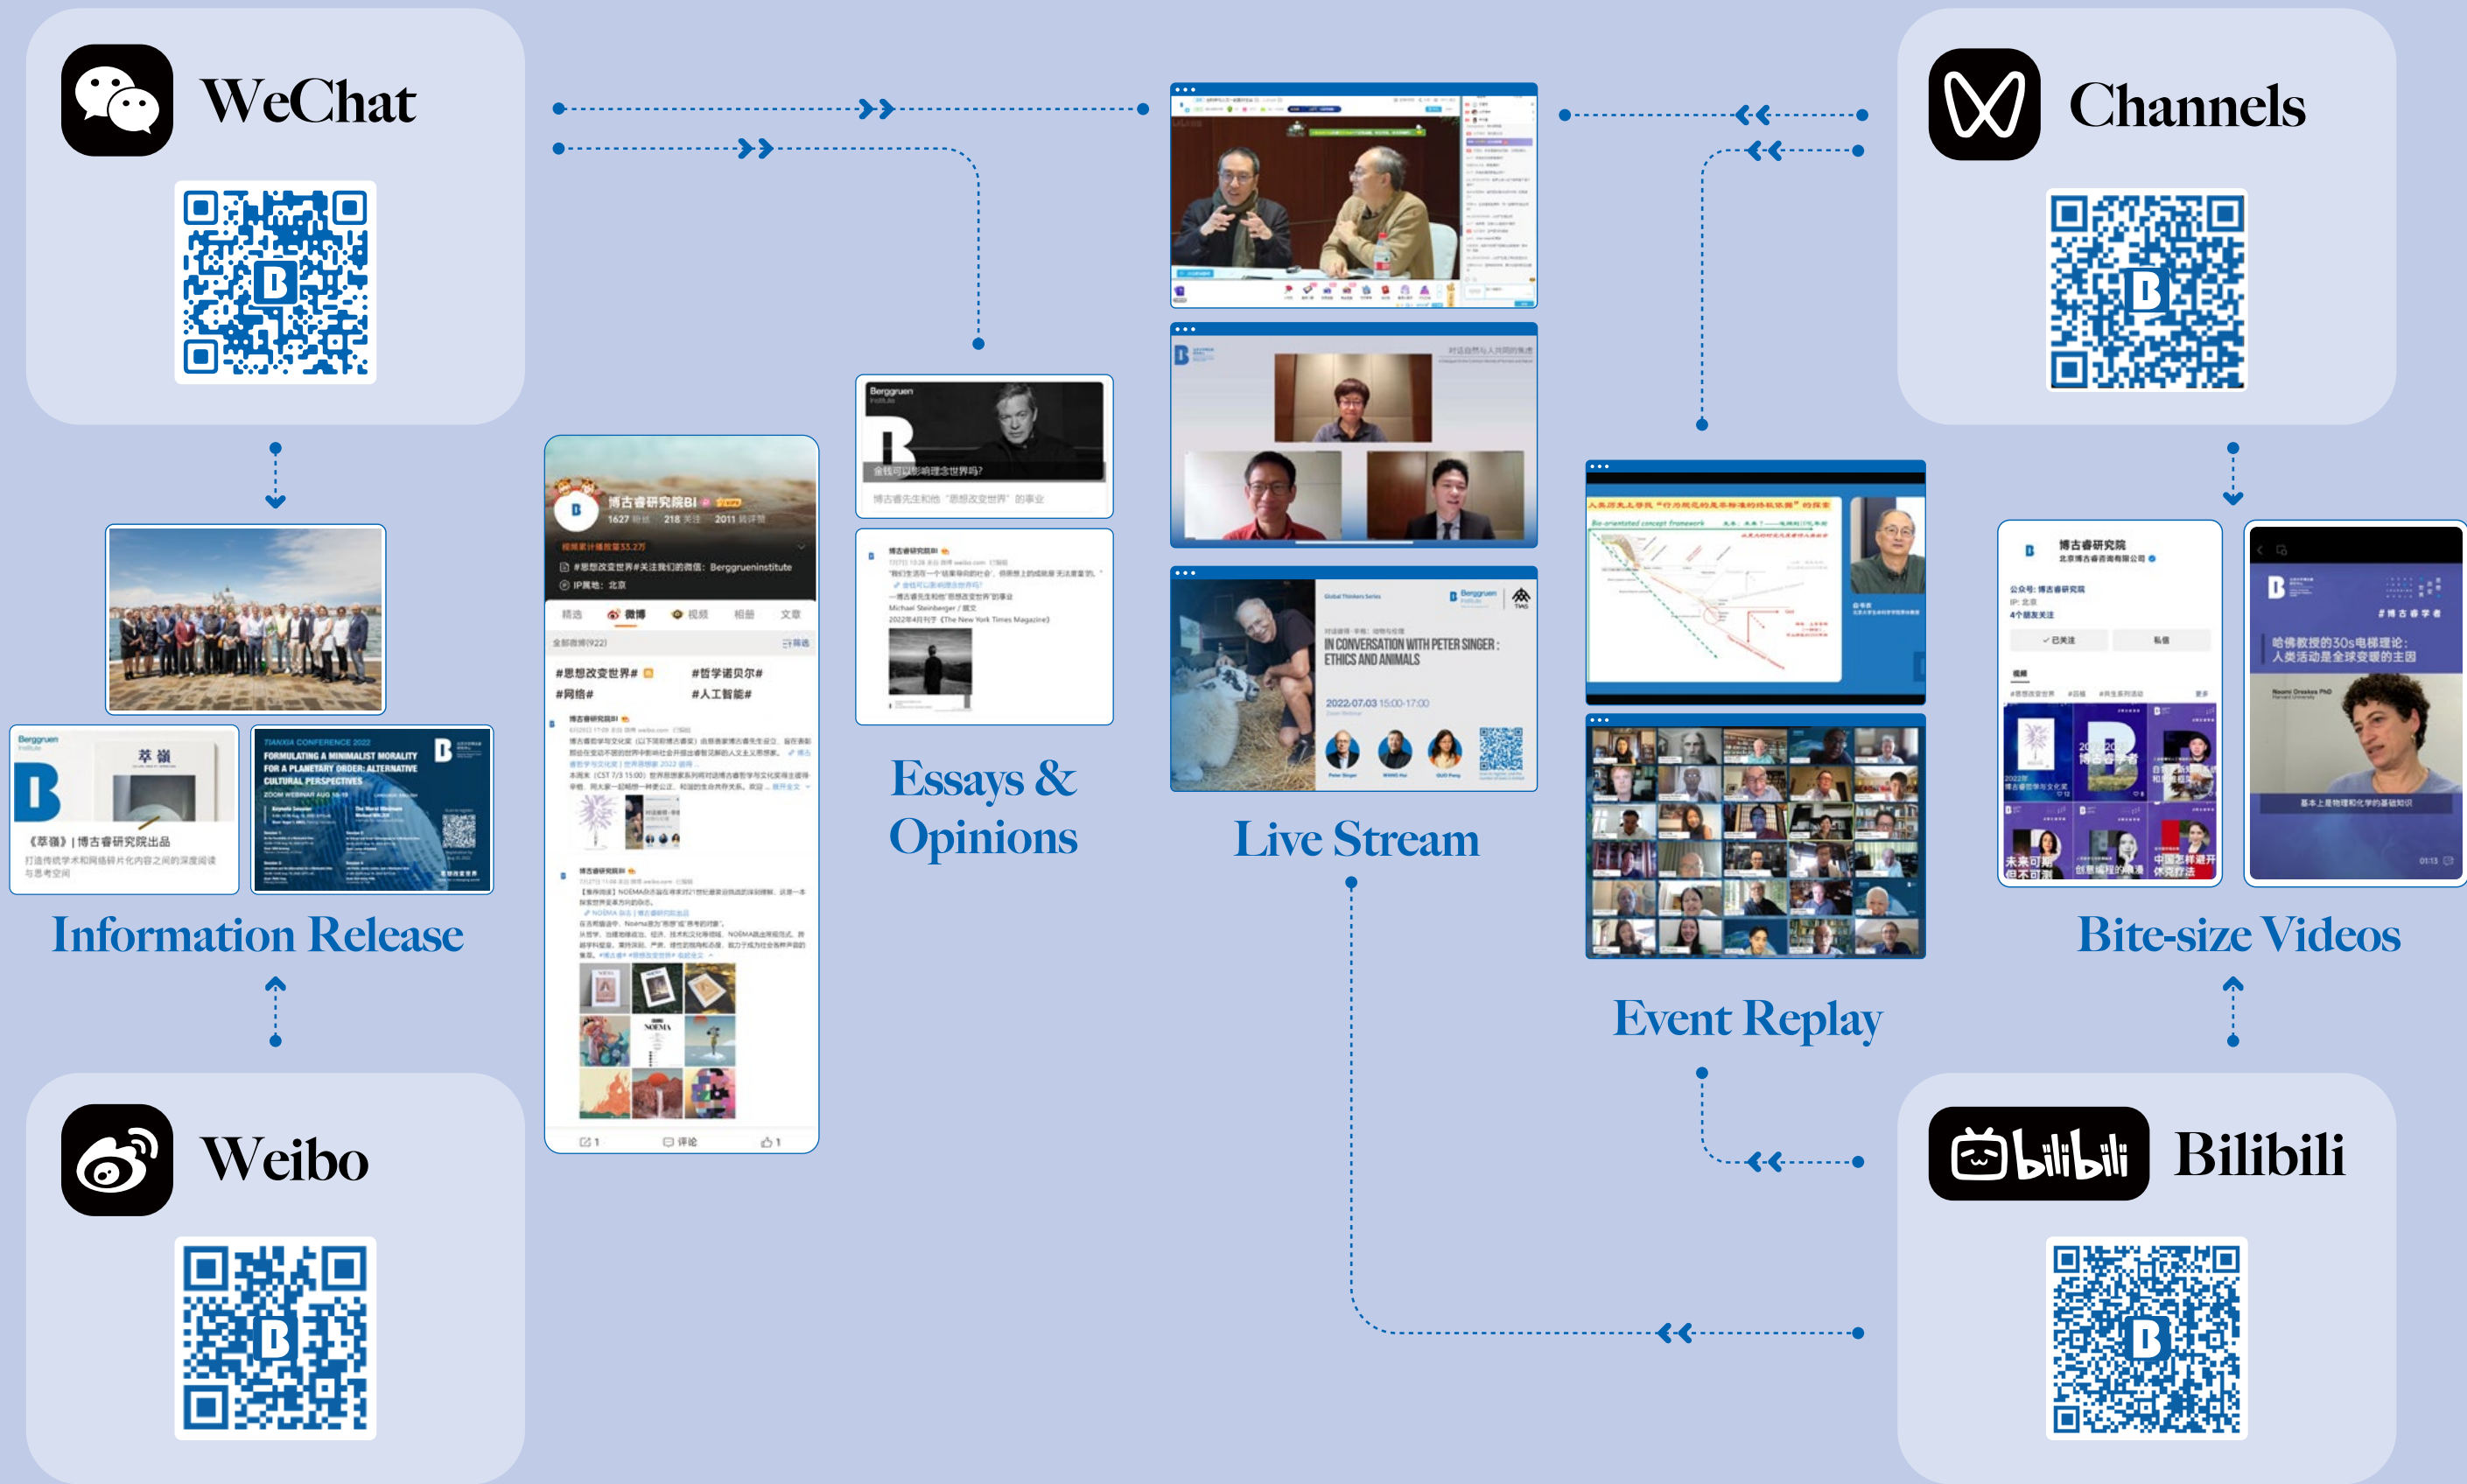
WeChat

Channels

Information Release

Essays & Opinions

Live Stream

Event Replay

Bite-size Videos

Weibo

Bilibili

博古睿研究院BI
1627 粉丝 218 关注 2011 转评赞
#思想改变世界#关注我们的微信：Berggrueninstitute
IP属地：北京
精选 微博 视频 相册 文章
#思想改变世界# #哲学诺贝尔# #网络# #人工智能#

Berggruen
金钱可以影响理念世界吗?
博古睿先生和他“思想改变世界”的事业

萃嶺
《萃嶺》| 博古睿研究院出品
打造传统学术和网络碎片化内容之间的深度阅读与思考空间

TIANXIA CONFERENCE 2022
FORMULATING A MINIMALIST MORALITY FOR A PLANETARY ORDER: ALTERNATIVE CULTURAL PERSPECTIVES

IN CONVERSATION WITH PETER SINGER: ETHICS AND ANIMALS
2022.07.03 15:00-17:00

博古睿研究院
公众号: 博古睿研究院
IP: 北京
已关注 私信

哈佛教授的30s电梯理论：人类活动是全球变暖的主因
基本上是物理和化学的基础知识

bilibili